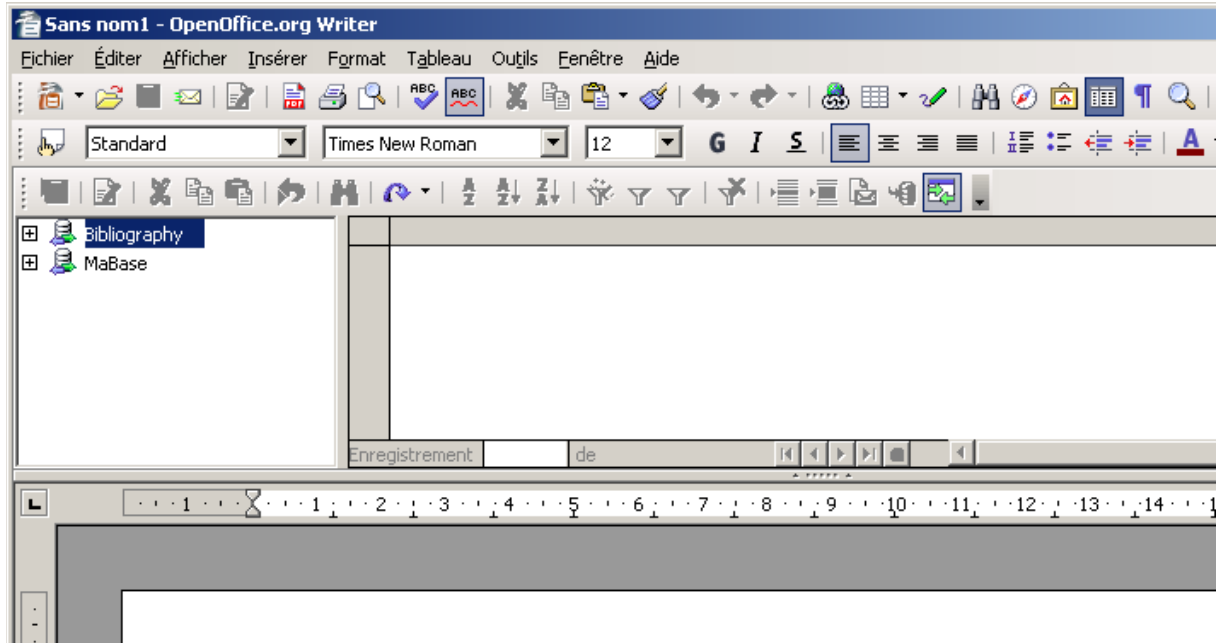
Sans nom1 - OpenOffice.org Writer

Fichier Éditer Afficher Insérer Format Tableau Outils Fenêtre Aide

Standard Times New Roman 12 G I S

Bibliography
MaBase

Enregistrement de

· 1 · · 1 · 2 · 3 · 4 · 5 · 6 · 7 · 8 · 9 · 10 · 11 · 12 · 13 · 14 ·